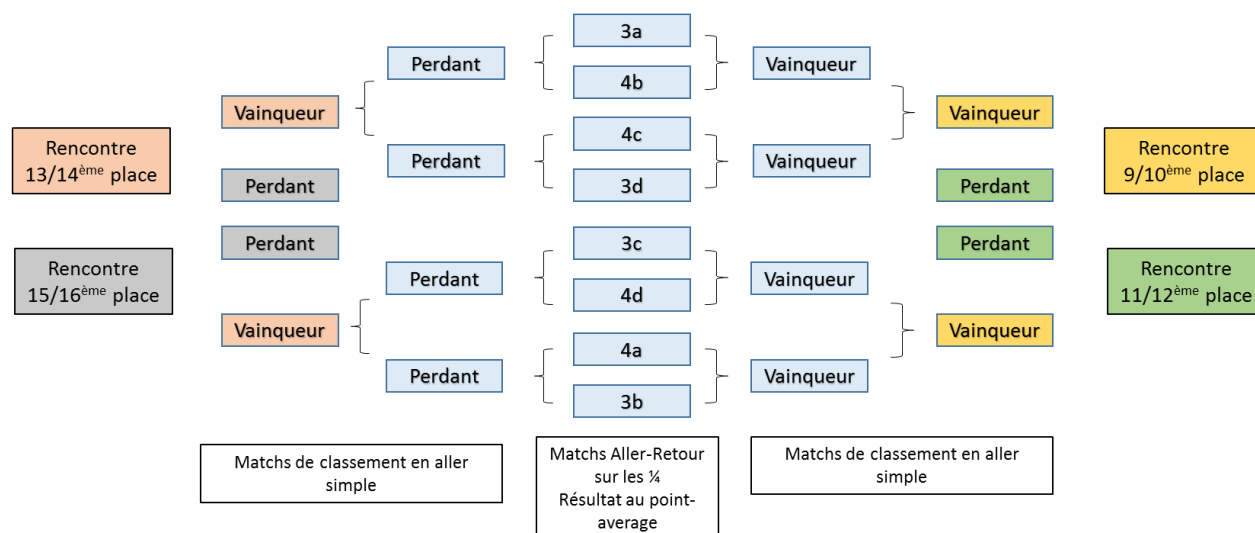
3a

Perdant

Vainqueur

4b

Vainqueur

Vainqueur

Rencontre 13/14$^{\text{ème}}$ place

4c

Perdant

Vainqueur

Rencontre 9/10$^{\text{ème}}$ place

Perdant

3d

Perdant

Perdant

Perdant

3c

Rencontre 15/16$^{\text{ème}}$ place

Perdant

Vainqueur

Rencontre 11/12$^{\text{ème}}$ place

4d

Vainqueur

Vainqueur

4a

Perdant

Vainqueur

3b

Matchs de classement en aller simple

Matchs Aller-Retour sur les ¼ Résultat au point-average

Matchs de classement en aller simple